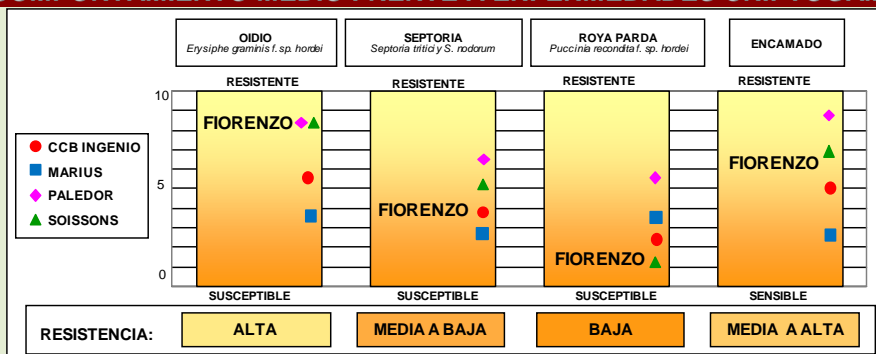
OIDIO
Erysiphe graminis f. sp. hordei

SEPTORIA
Septoria tritici y S. nodorum

ROYA PARDA
Puccinia recondita f. sp. hordei

ENCAMADO

CCB INGENIO
MARIUS
PALEDOR
SOISSONS

10
5
0

RESISTENTE
FIORENZO
SUSCEPTIBLE

RESISTENTE
FIORENZO
SUSCEPTIBLE

RESISTENTE
FIORENZO
SUSCEPTIBLE

RESISTENTE
FIORENZO
SENSIBLE

RESISTENCIA: ALTA MEDIA A BAJA BAJA MEDIA A ALTA